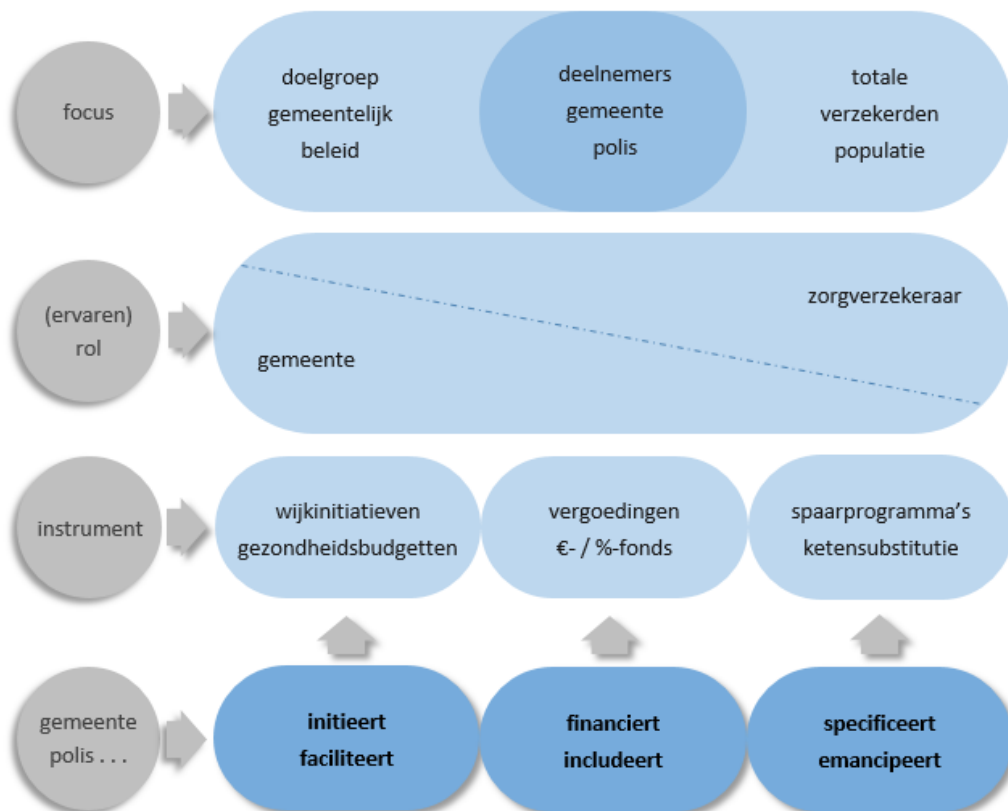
focus

doelgroep gemeentelijk beleid

deelnemers gemeente polis

totale verzekerden populatie

(ervaren) rol

zorgverzekeraar

gemeente

instrument

wijkinitiatieven gezondheidsbudgetten

vergoedingen €- / %-fonds

spaarprogramma's ketensubstitutie

gemeente polis . . .

initieert faciliteert

financiert includeert

specificeert emancipeert